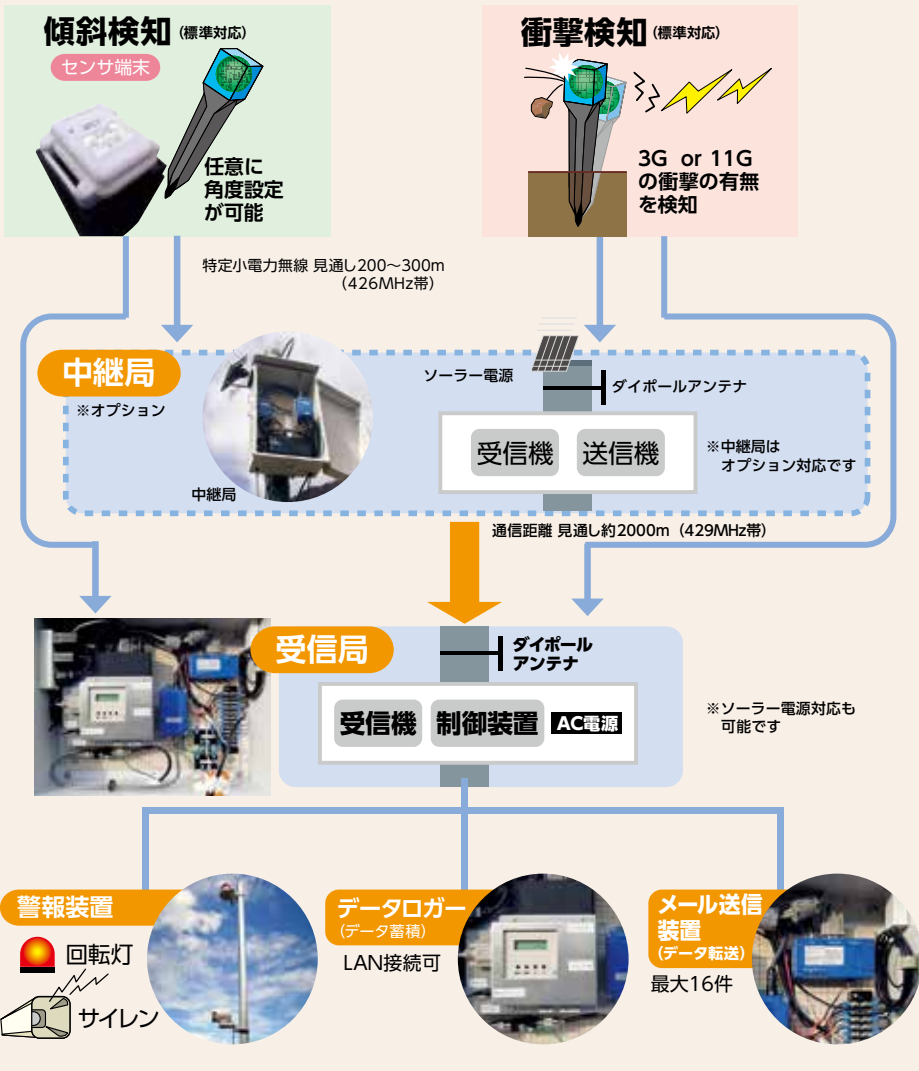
傾斜検知（標準対応）

センサ端末

任意に角度設定が可能

衝撃検知（標準対応）

3G or 11G の衝撃の有無を検知

特定小電力無線 見通し200～300m（426MHz帯）

中継局

※オプション

ソーラー電源

ダイポールアンテナ

受信機　送信機

※中継局はオプション対応です

中継局

通信距離 見通し約2000m（429MHz帯）

受信局

ダイポールアンテナ

受信機　制御装置　AC電源

※ソーラー電源対応も可能です

警報装置

回転灯

サイレン

データロガー（データ蓄積）

LAN接続可

メール送信装置（データ転送）

最大16件